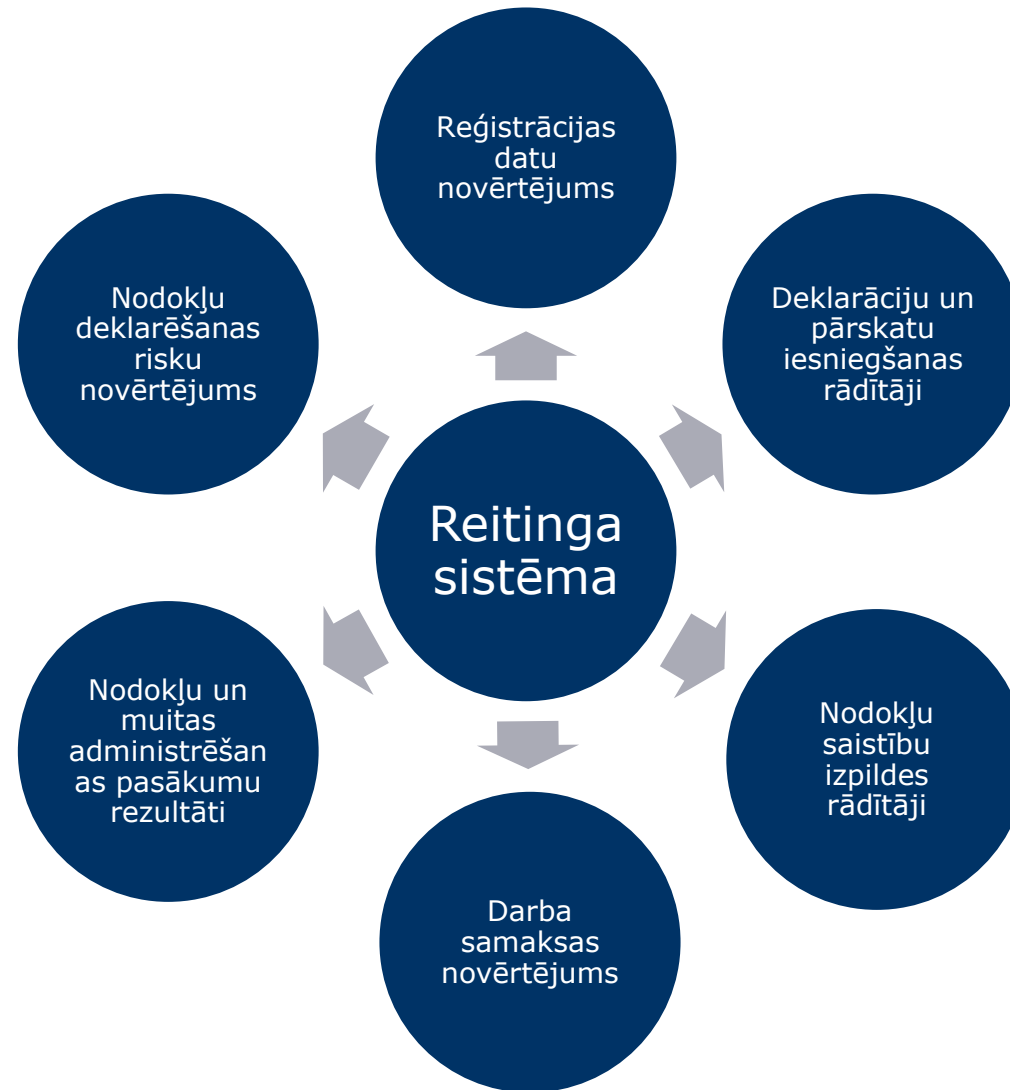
Reģistrācijas datu novērtējums

Nodokļu deklarēšanas risku novērtējums

Deklarāciju un pārskatu iesniegšanas rādītāji

Reitinga sistēma

Nodokļu un muitas administrēšanas pasākumu rezultāti

Nodokļu saistību izpildes rādītāji

Darba samaksas novērtējums